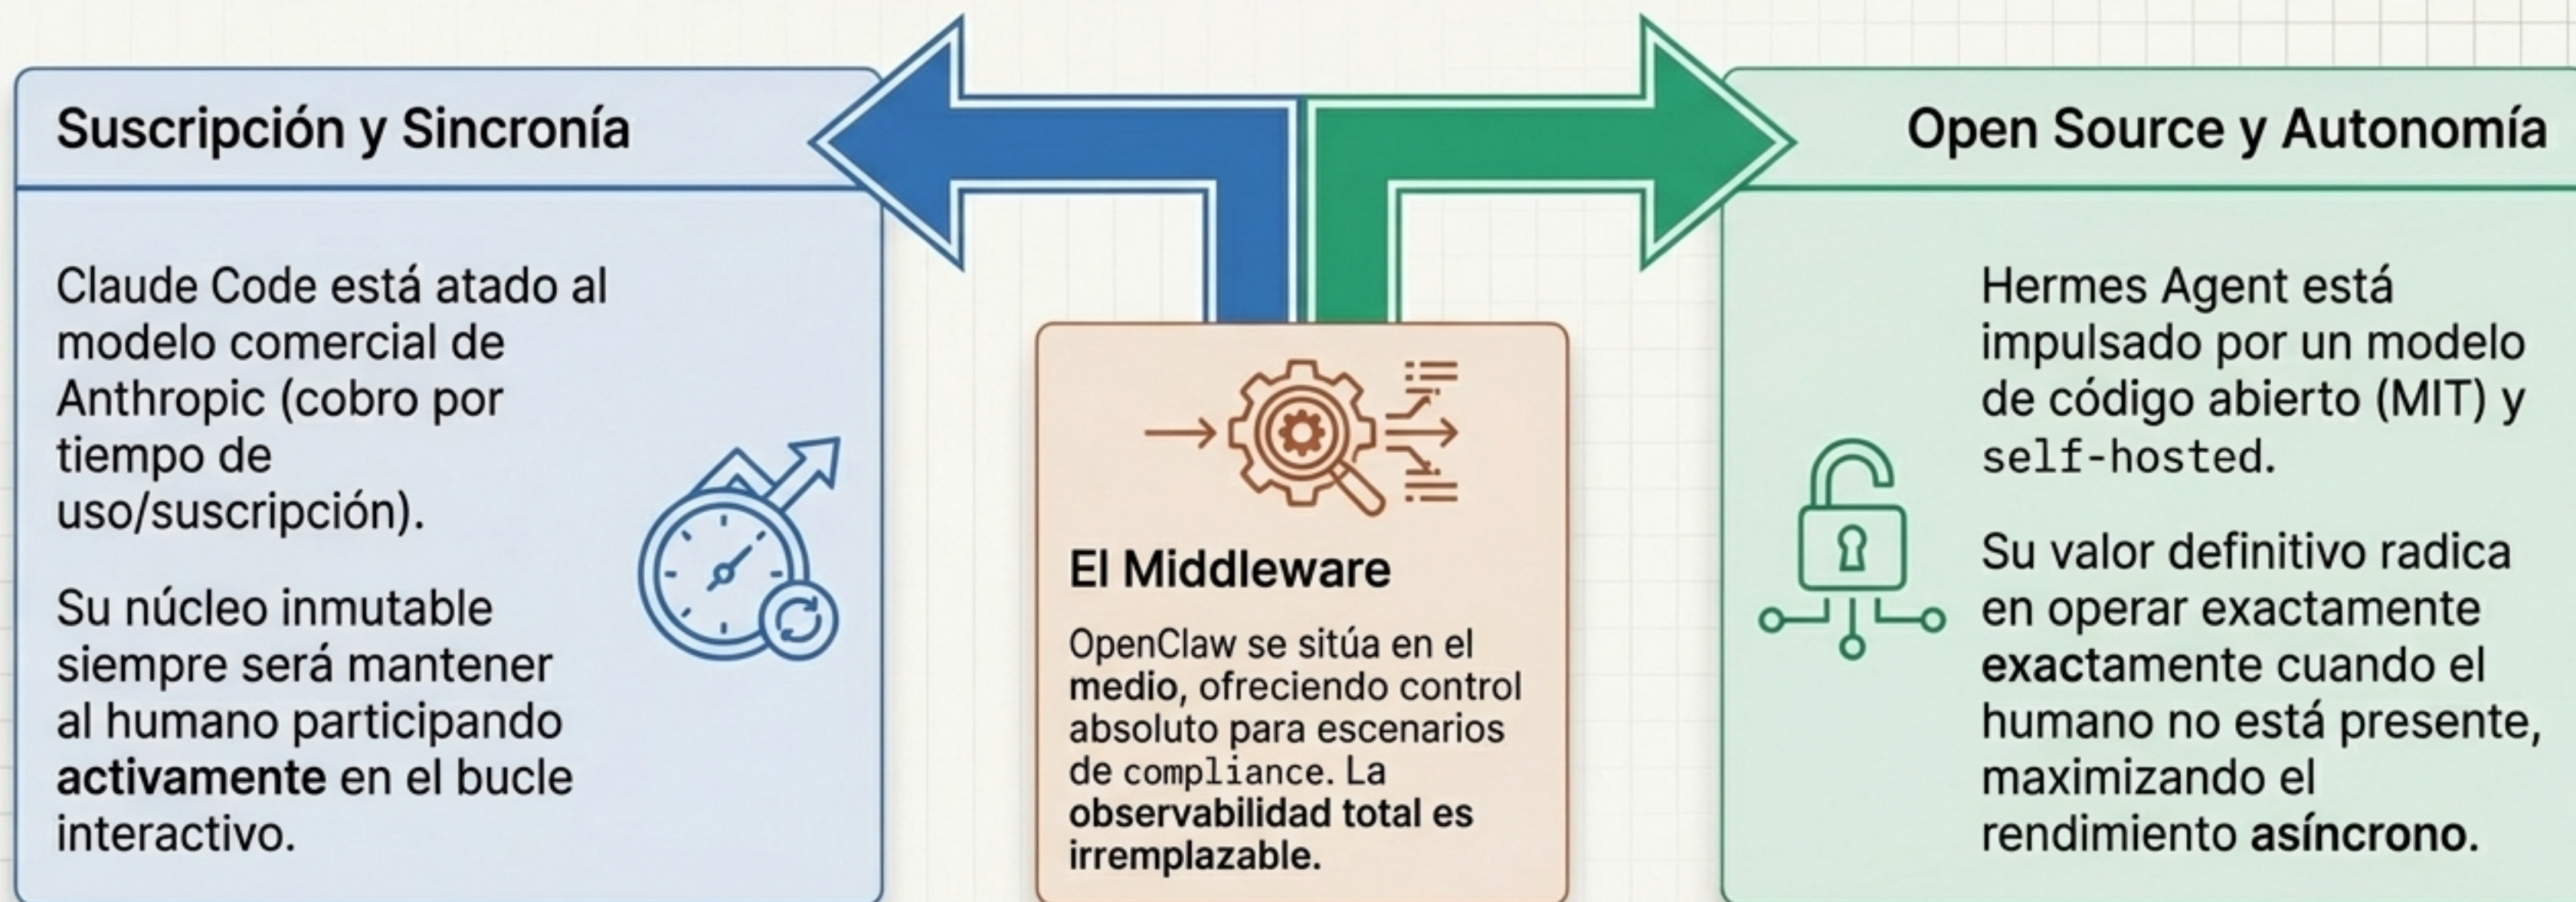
Suscripción y Sincronía

Claude Code está atado al modelo comercial de Anthropic (cobro por tiempo de uso/suscripción).

Su núcleo inmutable siempre será mantener al humano participando **activamente** en el bucle interactivo.

El Middleware

OpenClaw se sitúa en el **medio**, ofreciendo control absoluto para escenarios de `compliance`. La **observabilidad total es irremplazable.**

Open Source y Autonomía

Hermes Agent está impulsado por un modelo de código abierto (MIT) y `self-hosted`.

Su valor definitivo radica en operar exactamente **exacta**mente cuando el humano no está presente, maximizando el rendimiento **asíncrono.**